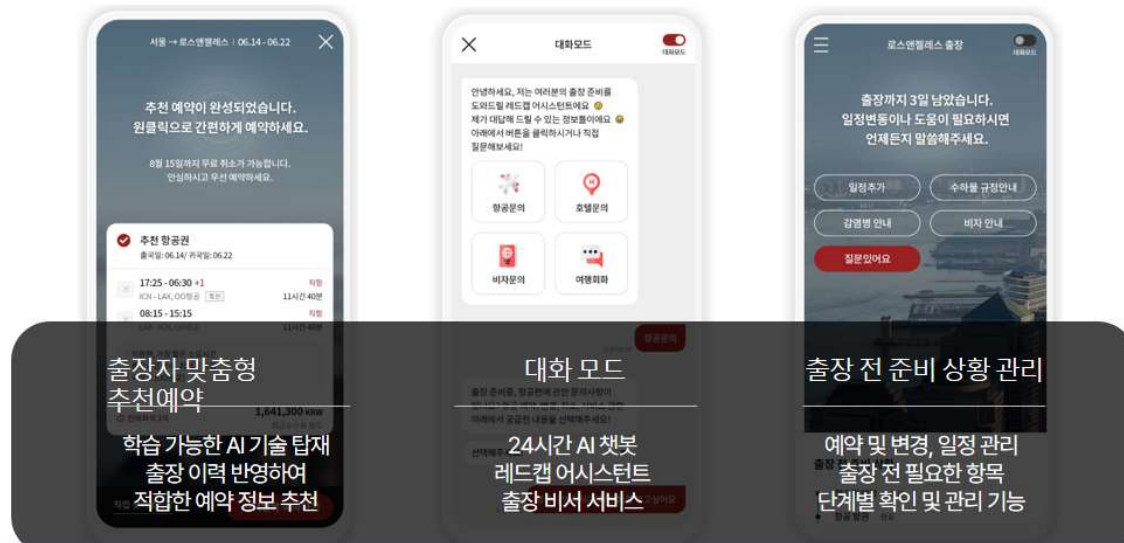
서울 → 로스앤젤레스 : 06.14 - 06.22

추천 예약이 완성되었습니다.
원클릭으로 간편하게 예약하세요.

8월 15일까지 무료 취소가 가능합니다.
안심하시고 우선 예약하세요.

추천 항공권
출국일: 06.14 / 귀국일: 06.22

17:25 - 06:30 +1
ICN - LAX, OO항공
직항
11시간 40분

08:15 - 15:15
LAX - ICN, OO항공
직항
11시간 40분

1,641,300 KRW

출장자 맞춤형
추천예약

학습 가능한 AI 기술 탑재
출장 이력 반영하여
적합한 예약 정보 추천

대화모드

대화모드

안녕하세요, 저는 여러분의 출장 준비를 도와드릴 레드캡 어시스턴트에요 😊
제가 대답해 드릴 수 있는 정보들이에요 😊
아래에서 버튼을 클릭하시거나 직접 질문해보세요!

항공문의
호텔문의
비자문의
여행회화

항공문의

대화 모드

24시간 AI 챗봇
레드캡 어시스턴트
출장 비서 서비스

로스앤젤레스 출장

대화모드

출장까지 3일 남았습니다.
일정변동이나 도움이 필요하시면
언제든지 말씀해주세요.

일정추가
수하물 규정안내
감염병 안내
비자 안내
질문있어요

출장 전 준비 상황 관리

예약 및 변경, 일정 관리
출장 전 필요한 항목
단계별 확인 및 관리 기능